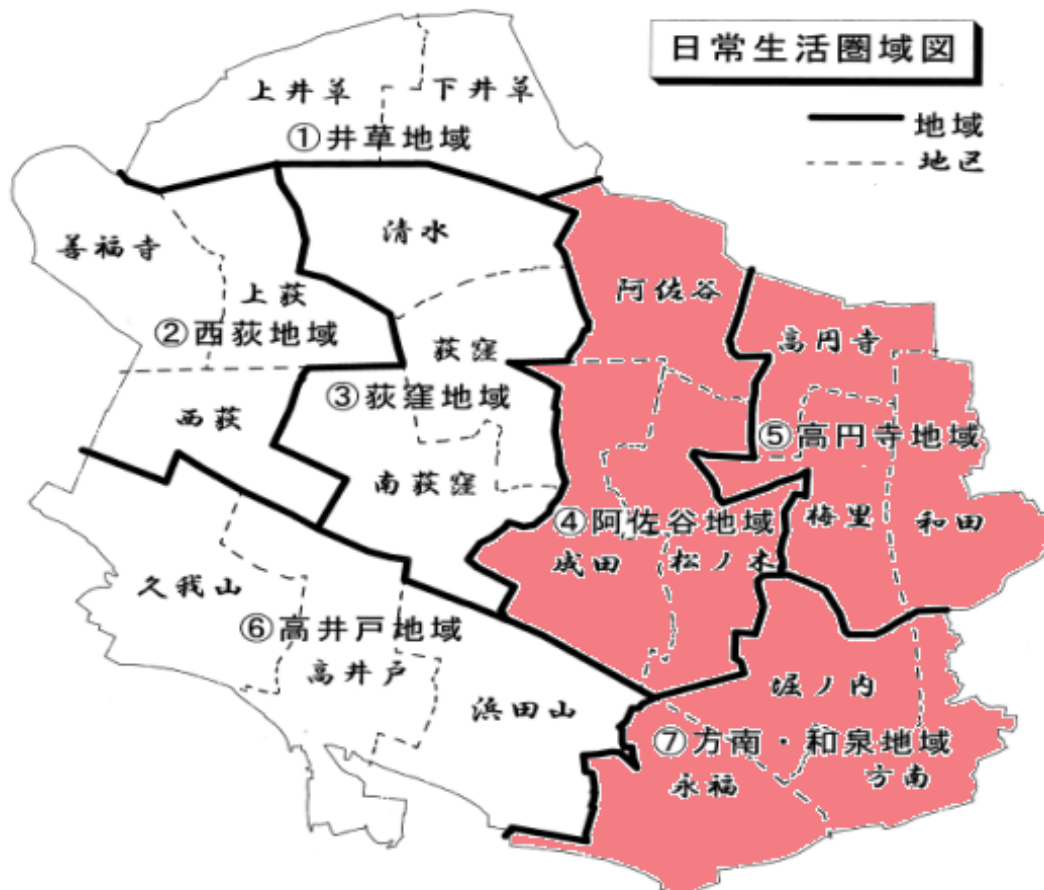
日常生活圏域図

地域
地区

上井草
下井草
①井草地域
善福寺
清水
上荻
②西荻地域
阿佐谷
高円寺
荻窪
③荻窪地域
西荻
⑤高円寺地域
南荻窪
④阿佐谷地域
梅里
和田
成田
松ノ木
久我山
⑥高井戸地域
高井戸
堀ノ内
浜田山
⑦方南・和泉地域
永福
方南